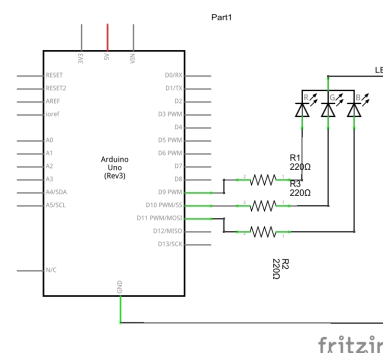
Part1

3V3 5V VIN

RESET
RESET2
AREF
ioref

A0
A1
A2
A3
A4/SDA
A5/SCL

N/C

D0/RX
D1/TX
D2
D3 PWM
D4
D5 PWM
D6 PWM
D7
D8
D9 PWM
D10 PWM/SS
D11 PWM/MOSI
D12/MISO
D13/SCK

Arduino
Uno
(Rev3)

GND

LE

R G B

R1
220Ω
R3
220Ω

R2
220Ω

fritzi